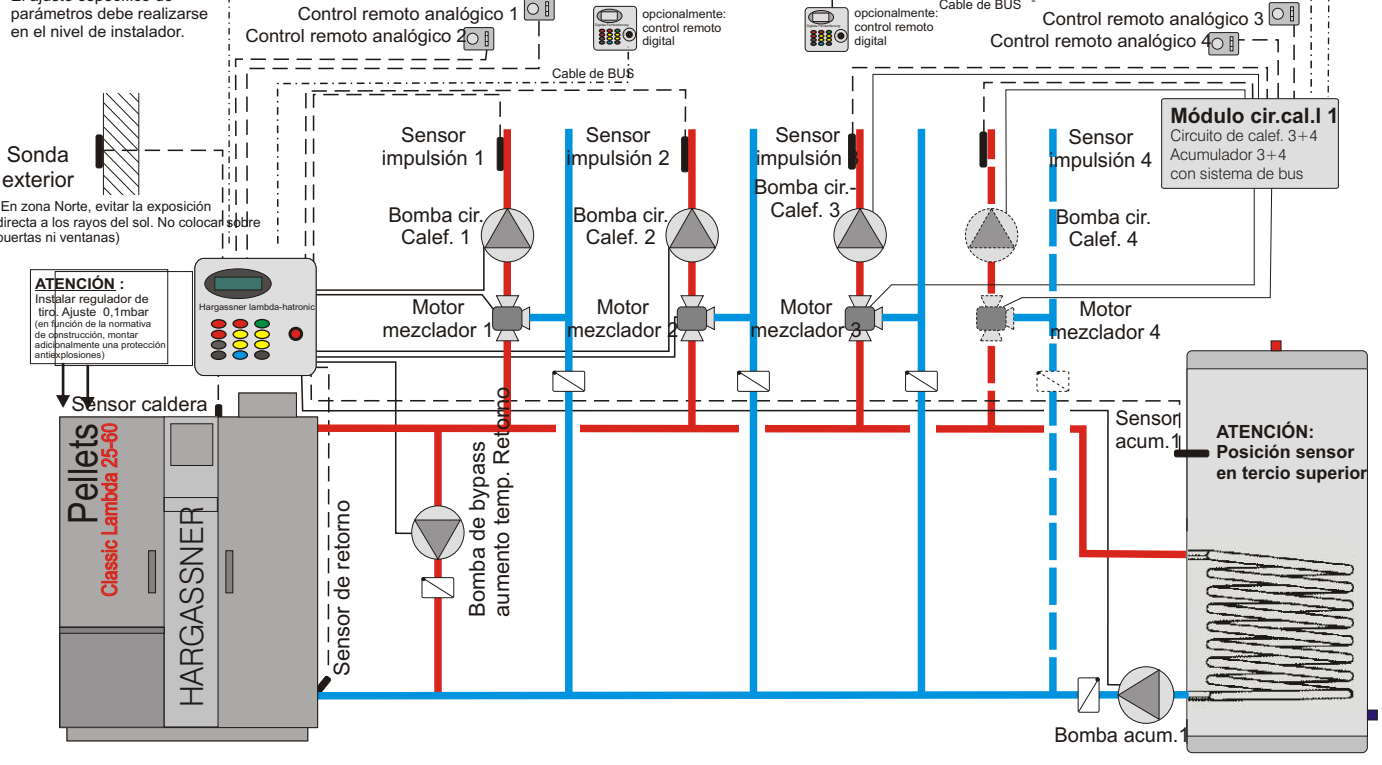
parámetros debe realizarse en el nivel de instalador.

Control remoto analógico 1
Control remoto analógico 2
opcionalmente: control remoto digital
Cable de BUS
opcionalmente: control remoto digital
Cable de BUS
Control remoto analógico 3
Control remoto analógico 4

Módulo cir.cal.l 1
Circuito de calef. 3+4
Acumulador 3+4
con sistema de bus

Sonda exterior
(En zona Norte, evitar la exposición directa a los rayos del sol. No colocar sobre puertas ni ventanas)

Sensor impulsión 1
Sensor impulsión 2
Sensor impulsión 3
Sensor impulsión 4

Bomba cir. Calef. 1
Bomba cir. Calef. 2
Bomba cir.-Calef. 3
Bomba cir. Calef. 4

ATENCIÓN :
Instalar regulador de tiro. Ajuste 0,1mbar
(en función de la normativa de construcción, montar adicionalmente una protección antiexplosiones)

Hargassner lambda-hatronic

Motor mezclador 1
Motor mezclador 2
Motor mezclador 3
Motor mezclador 4

Sensor caldera

Pellets
Classic Lambda 25-60
HARGASSNER

Sensor de retorno
Bomba de bypass aumento temp. Retorno

Sensor acum.1
ATENCIÓN:
Posición sensor en tercio superior

Bomba acum.1